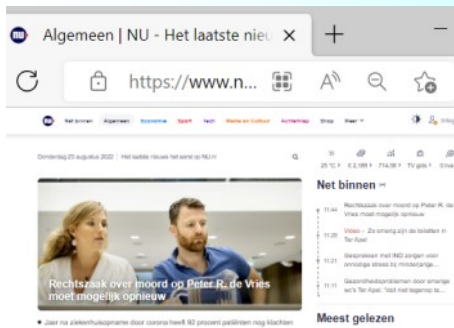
Algemeen | NU - Het laatste nieu

https://www.n...

Net binnen Algemeen Economie Sport Tech Media en Cultuur Achterklap Shop Meer

Donderdag 25 augustus 2022 | Het laatste nieuws het eerst op NU.nl

25 °C

Net binnen

11:44 Rechtszaak over moord op Peter R. de Vries moet mogelijk opnieuw

11:35 Video - Zo omvangrijk zijn de totalen in Ter Apel

11:21 Gesprekken met IND zorgen voor onnodige stress bij minderjarige...

11:11 Gezondheidsproblemen door enorme es's Ter Apel: 'Wat nou tegenop te...

Rechtszaak over moord op Peter R. de Vries moet mogelijk opnieuw

Jaar na ziekenhuisopname door corona heeft 92 procent patiënten nog klachten

Meest gelezen